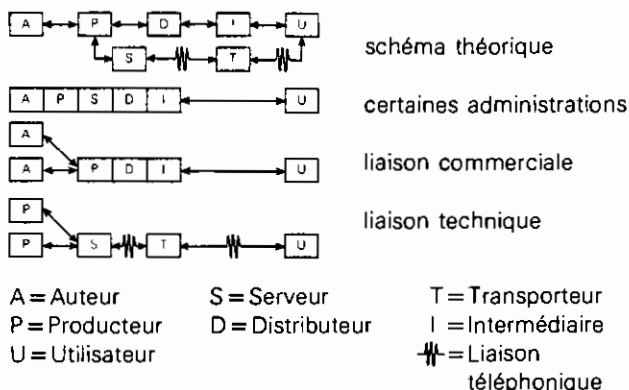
A P D I U
S T
schéma théorique

A P S D I U
certaines administrations

A
A P D I U
liaison commerciale

P
P S T U
liaison technique

A = Auteur
P = Producteur
U = Utilisateur

S = Serveur
D = Distributeur

T = Transporteur
I = Intermédiaire
= Liaison téléphonique